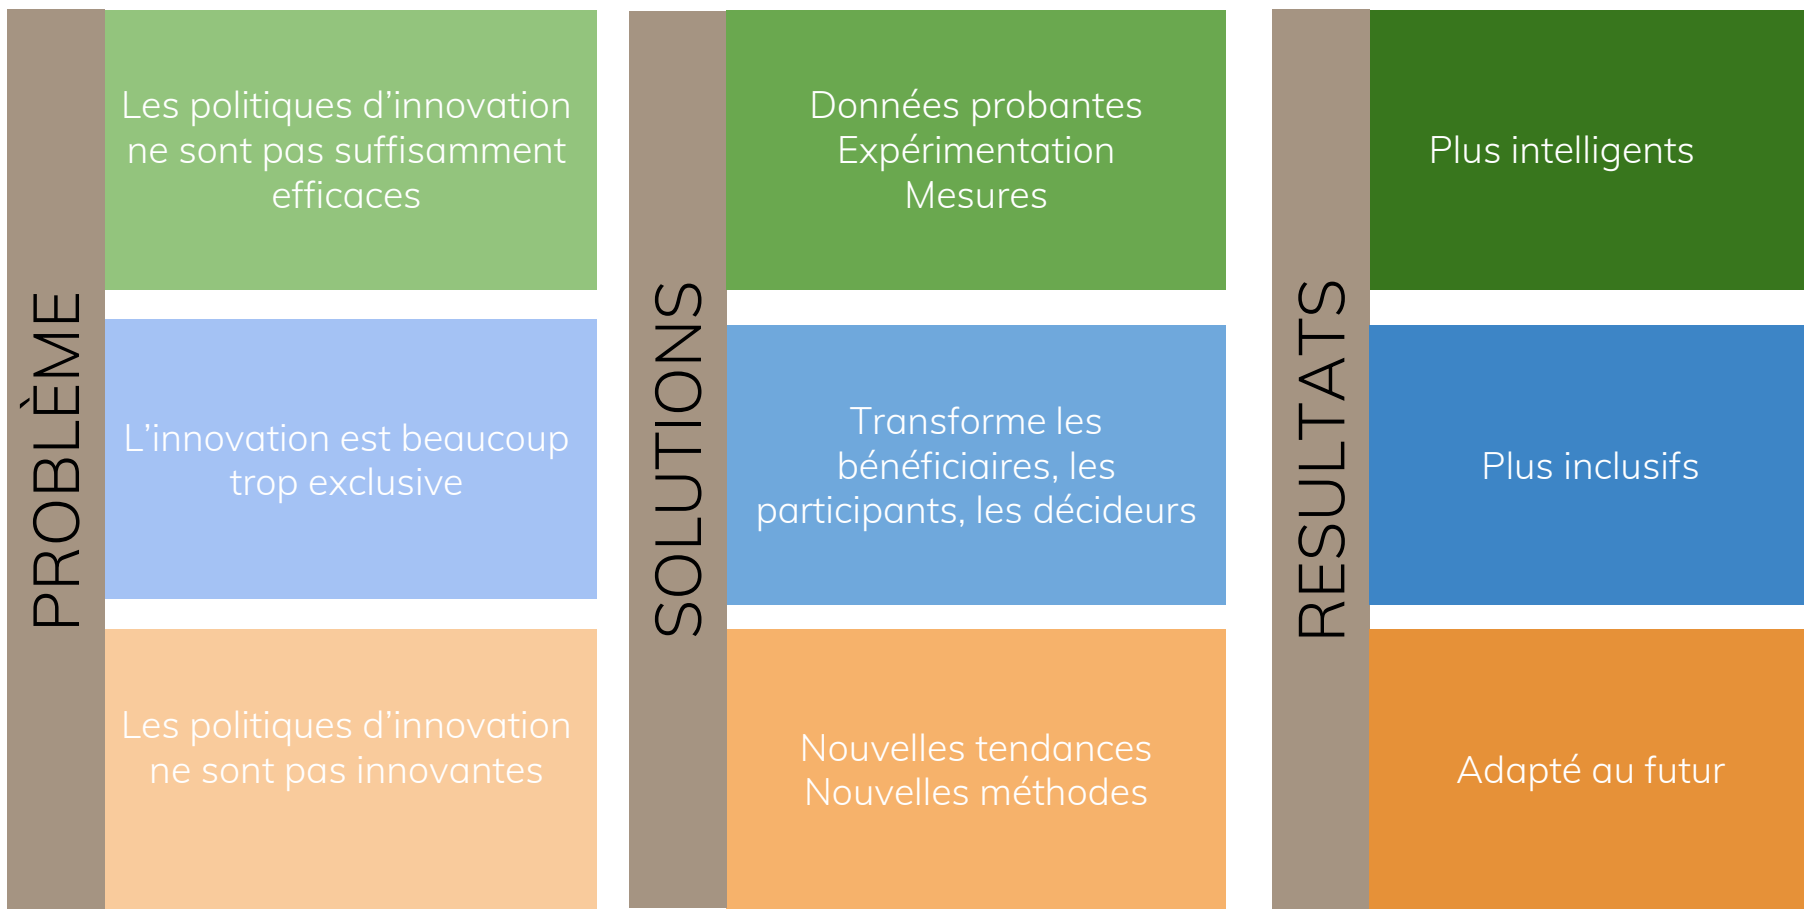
PROBLÈME

Les politiques d’innovation ne sont pas suffisamment efficaces

L’innovation est beaucoup trop exclusive

Les politiques d’innovation ne sont pas innovantes

SOLUTIONS

Données probantes
Expérimentation
Mesures

Transforme les bénéficiaires, les participants, les décideurs

Nouvelles tendances
Nouvelles méthodes

RESULTATS

Plus intelligents

Plus inclusifs

Adapté au futur